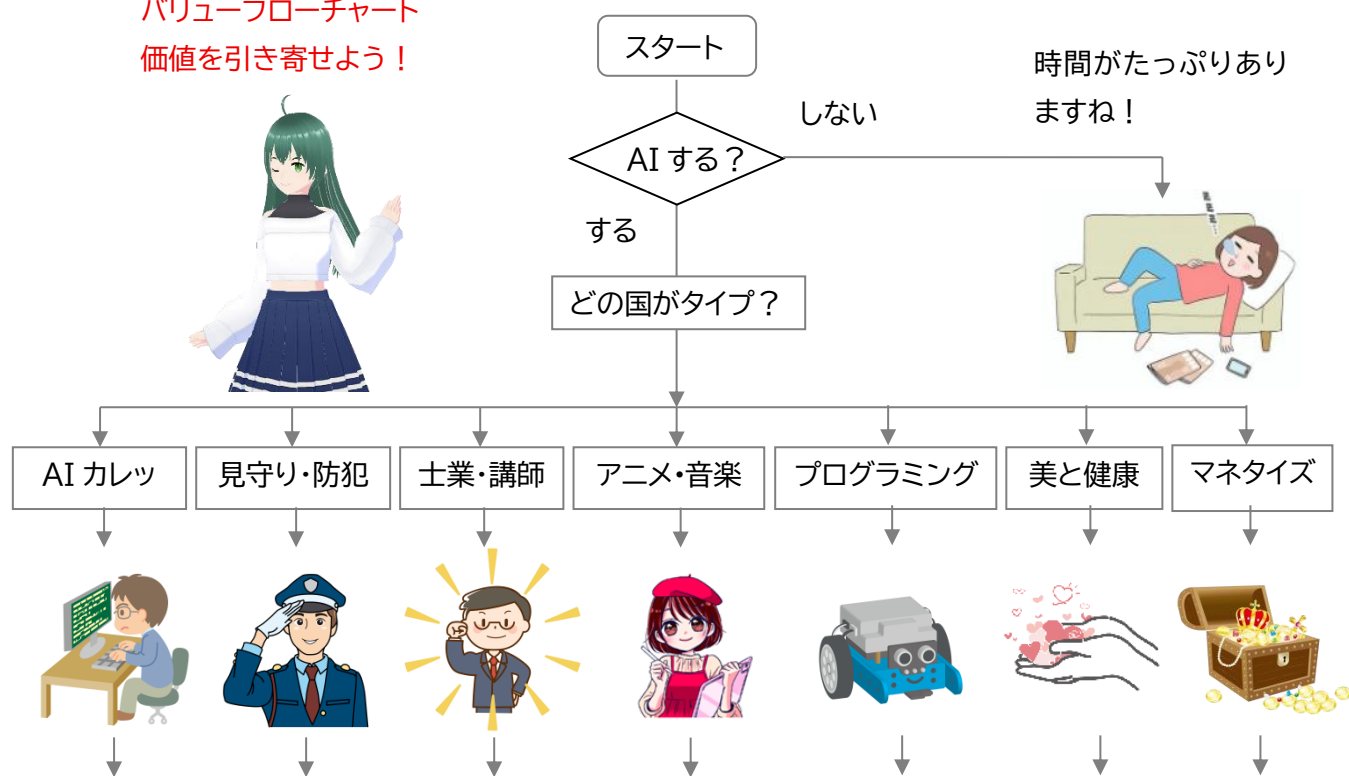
バリューフローチャート
価値を引き寄せよう！

スタート

AI する？

しない

時間がたっぷりありますね！

する

どの国がタイプ？

AI カレッジ

見守り・防犯

士業・講師

アニメ・音楽

プログラミング

美と健康

マネタイズ